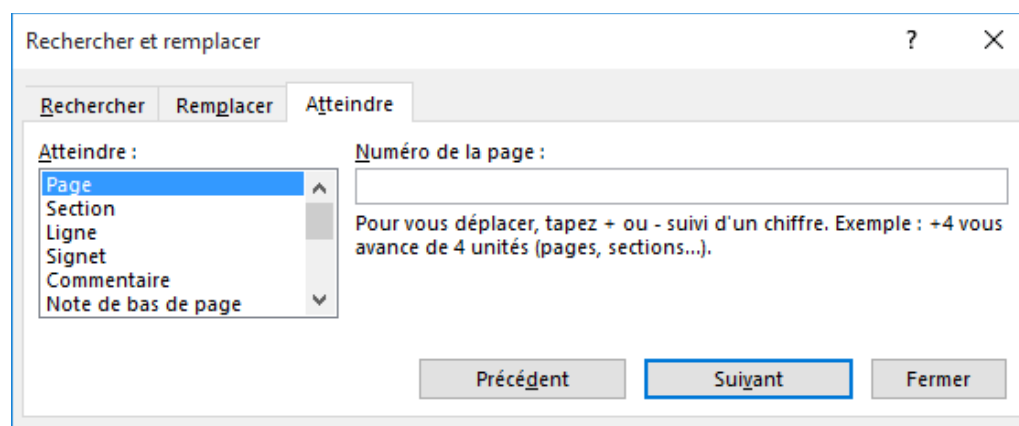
Rechercher et remplacer

?

Rechercher
Remplacer
Atteindre

Atteindre :

Page
Section
Ligne
Signet
Commentaire
Note de bas de page

Numéro de la page :

Pour vous déplacer, tapez + ou - suivi d'un chiffre. Exemple : +4 vous avance de 4 unités (pages, sections...).

Précédent
Suivant
Fermer